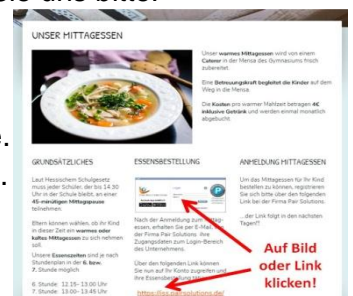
UNSER MITTAGESSEN

Unser **warmes Mittagessen** wird von einem **Caterer** in der Mensa des Gymnasiums frisch zubereitet.

Eine **Betreuungskraft begleitet die Kinder** auf dem Weg in die Mensa.

Die **Kosten** pro warmer Mahlzeit betragen **4€ inklusive Getränk** und werden einmal monatlich abgebucht.

GRUNDSÄTZLICHES

Laut Hessischem Schulgesetz muss jeder Schüler, der bis 14.30 Uhr in der Schule bleibt, an einer **45-minütigen Mittagspause** teilnehmen.

Eltern können wählen, ob ihr Kind in dieser Zeit ein **warmes oder kaltes Mittagessen** zu sich nehmen soll.

Unsere **Essenszeiten** sind je nach Stundenplan in der **6. bzw. 7. Stunde** möglich.

6. Stunde: 12:15 - 13:00 Uhr
7. Stunde: 13:00 - 13:45 Uhr

ESSENSBESTELLUNG

Nach der Anmeldung zum Mittagessen, erhalten Sie per E-Mail von der Firma Pair Solutions. Ihre Zugangsdaten zum Login-Bereich des Unternehmens.

Über den folgenden Link können Sie nun auf Ihr Konto zugreifen und Ihre Essensbestellung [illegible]

https://les.pairsolutions.de/

ANMELDUNG MITTAGESSEN

Um das Mittagessen für Ihr Kind bestellen zu können, registrieren Sie sich bitte über den folgenden Link bei der Firma Pair Solutions.

...der Link folgt in den nächsten Tagen!!

Auf Bild oder Link klicken!